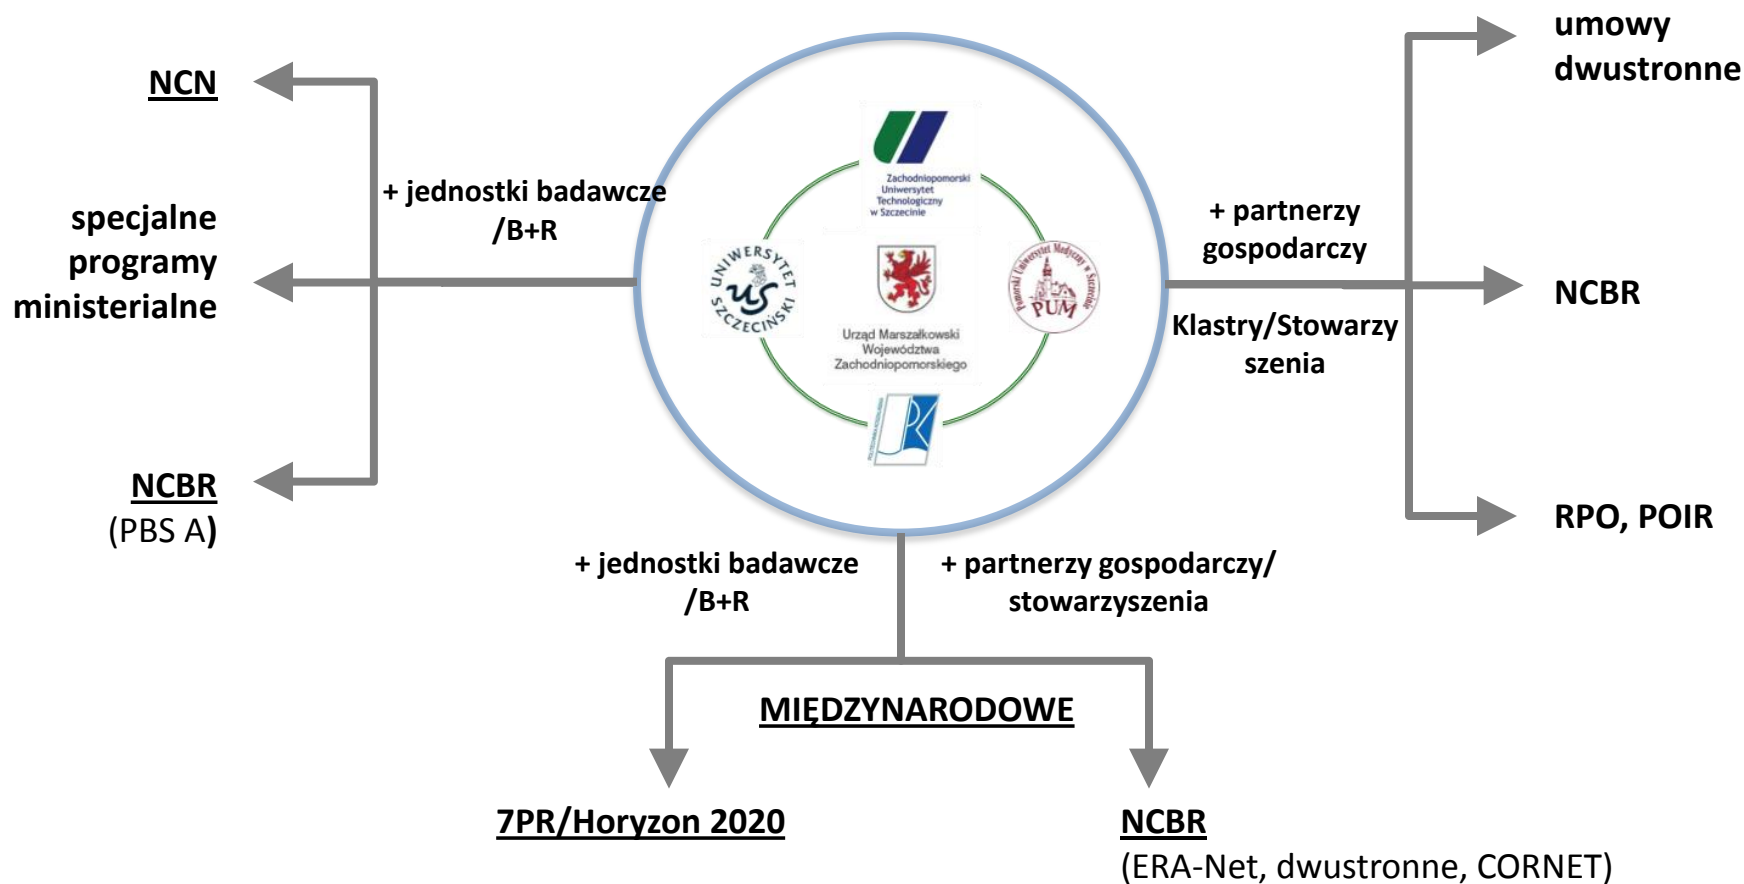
NCN

specjalne programy ministerialne

NCBR
(PBS A)

+ jednostki badawcze /B+R

Zachodniopomorski Uniwersytet Technologiczny w Szczecinie

UNIWERSYTET SZCZECIŃSKI

Urząd Marszałkowski Województwa Zachodniopomorskiego

Pomorski Uniwersytet Medyczny w Szczecinie
PUM

umowy dwustronne

+ partnerzy gospodarczy

NCBR

Klastry/Stowarzyszenia

RPO, POIR

+ jednostki badawcze /B+R

+ partnerzy gospodarczy/ stowarzyszenia

MIĘDZYNARODOWE

7PR/Horyzon 2020

NCBR
(ERA-Net, dwustronne, CORNET)